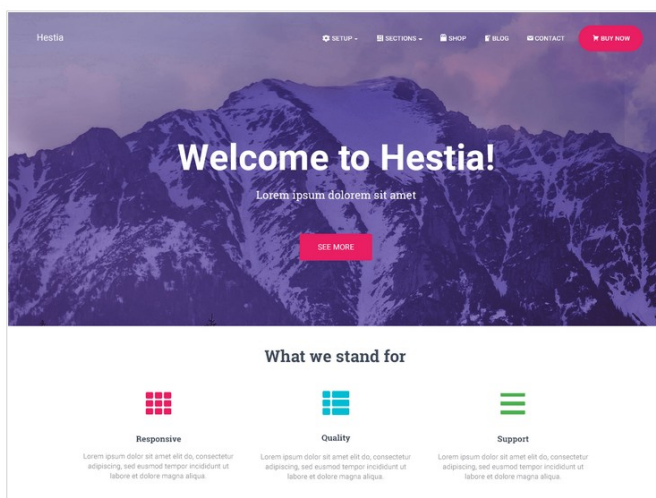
Hestia

SETUP SECTIONS SHOP BLOG CONTACT BUY NOW

Welcome to Hestia!

Lorem ipsum dolorem sit amet

SEE MORE

What we stand for

Responsive

Lorem ipsum dolor sit amet elit do, consectetur adipiscing, sed eusmod tempor incididunt ut labore et dolore magna aliqua.

Quality

Lorem ipsum dolor sit amet elit do, consectetur adipiscing, sed eusmod tempor incididunt ut labore et dolore magna aliqua.

Support

Lorem ipsum dolor sit amet elit do, consectetur adipiscing, sed eusmod tempor incididunt ut labore et dolore magna aliqua.